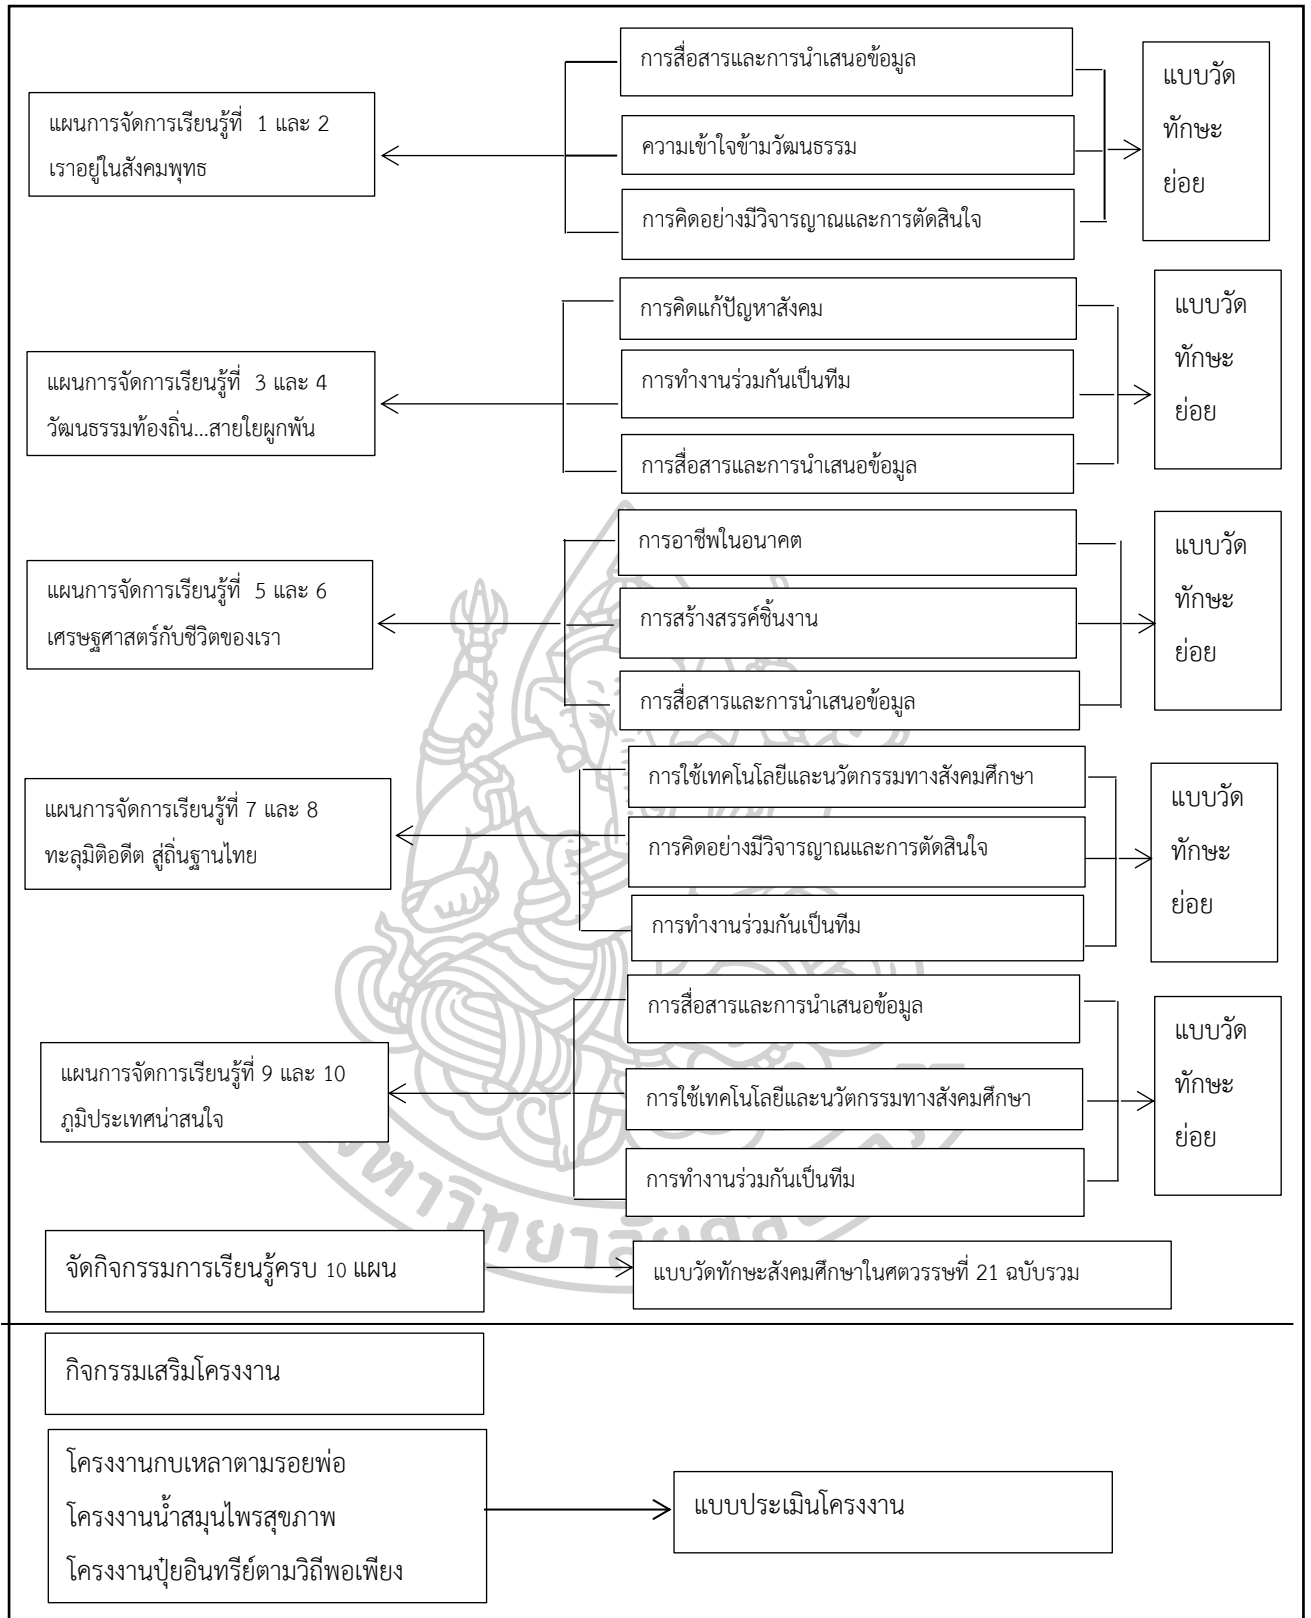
แผนการจัดการเรียนรู้ที่ 1 และ 2 เราอยู่ในสังคมพุทธ

การสื่อสารและการนำเสนอข้อมูล

ความเข้าใจข้ามวัฒนธรรม

การคิดอย่างมีวิจารณญาณและการตัดสินใจ

แบบวัดทักษะย่อย

แผนการจัดการเรียนรู้ที่ 3 และ 4 วัฒนธรรมท้องถิ่น...สายใยผูกพัน

การคิดแก้ปัญหาสังคม

การทำงานร่วมกันเป็นทีม

การสื่อสารและการนำเสนอข้อมูล

แบบวัดทักษะย่อย

แผนการจัดการเรียนรู้ที่ 5 และ 6 เศรษฐศาสตร์กับชีวิตของเรา

การอาชีพในอนาคต

การสร้างสรรค์ชิ้นงาน

การสื่อสารและการนำเสนอข้อมูล

แบบวัดทักษะย่อย

แผนการจัดการเรียนรู้ที่ 7 และ 8 ทะลุมิติอดีต สู่ถิ่นฐานไทย

การใช้เทคโนโลยีและนวัตกรรมทางสังคมศึกษา

การคิดอย่างมีวิจารณญาณและการตัดสินใจ

การทำงานร่วมกันเป็นทีม

แบบวัดทักษะย่อย

แผนการจัดการเรียนรู้ที่ 9 และ 10 ภูมิประเทศน่าสนใจ

การสื่อสารและการนำเสนอข้อมูล

การใช้เทคโนโลยีและนวัตกรรมทางสังคมศึกษา

การทำงานร่วมกันเป็นทีม

แบบวัดทักษะย่อย

จัดกิจกรรมการเรียนรู้ครบ 10 แผน

แบบวัดทักษะสังคมศึกษาในศตวรรษที่ 21 ฉบับรวม

กิจกรรมเสริมโครงงาน

โครงงานกบเหลาตามรอยพ่อ
โครงงานน้ำสมุนไพรสุขภาพ
โครงงานปุ๋ยอินทรีย์ตามวิถีพอเพียง

แบบประเมินโครงงาน